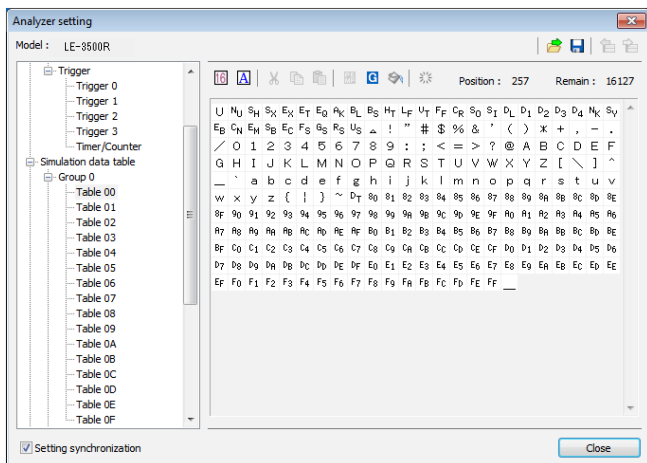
Analyzer setting

Model : LE-3500R

Trigger
Trigger 0
Trigger 1
Trigger 2
Trigger 3
Timer/Counter
Simulation data table
Group 0
Table 00
Table 01
Table 02
Table 03
Table 04
Table 05
Table 06
Table 07
Table 08
Table 09
Table 0A
Table 0B
Table 0C
Table 0D
Table 0E
Table 0F

16 A G

Position : 257 Remain : 16127

U $N_U$ $S_H$ $S_X$ $E_X$ $E_T$ $E_Q$ $A_K$ $B_L$ $B_S$ $H_T$ $L_F$ $V_T$ $F_F$ $C_R$ $S_O$ $S_I$ $D_L$ $D_1$ $D_2$ $D_3$ $D_4$ $N_K$ $S_Y$
$E_B$ $C_N$ $E_M$ $S_B$ $E_C$ $F_S$ $G_S$ $R_S$ $U_S$ ▲ ! " # $ % & ' ( ) $*$ + , - .
/ 0 1 2 3 4 5 6 7 8 9 : ; < = > ? @ A B C D E F
G H I J K L M N O P Q R S T U V W X Y Z [ \ ] ^
_ ` a b c d e f g h i j k l m n o p q r s t u v
w x y z { | } ~ $D_T$ 80 81 82 83 84 85 86 87 88 89 8A 8B 8C 8D 8E
8F 90 91 92 93 94 95 96 97 98 99 9A 9B 9C 9D 9E 9F A0 A1 A2 A3 A4 A5 A6
A7 A8 A9 AA AB AC AD AE AF B0 B1 B2 B3 B4 B5 B6 B7 B8 B9 BA BB BC BD BE
BF C0 C1 C2 C3 C4 C5 C6 C7 C8 C9 CA CB CC CD CE CF D0 D1 D2 D3 D4 D5 D6
D7 D8 D9 DA DB DC DD DE DF E0 E1 E2 E3 E4 E5 E6 E7 E8 E9 EA EB EC ED EE
EF F0 F1 F2 F3 F4 F5 F6 F7 F8 F9 FA FB FC FD FE FF _

Setting synchronization

Close